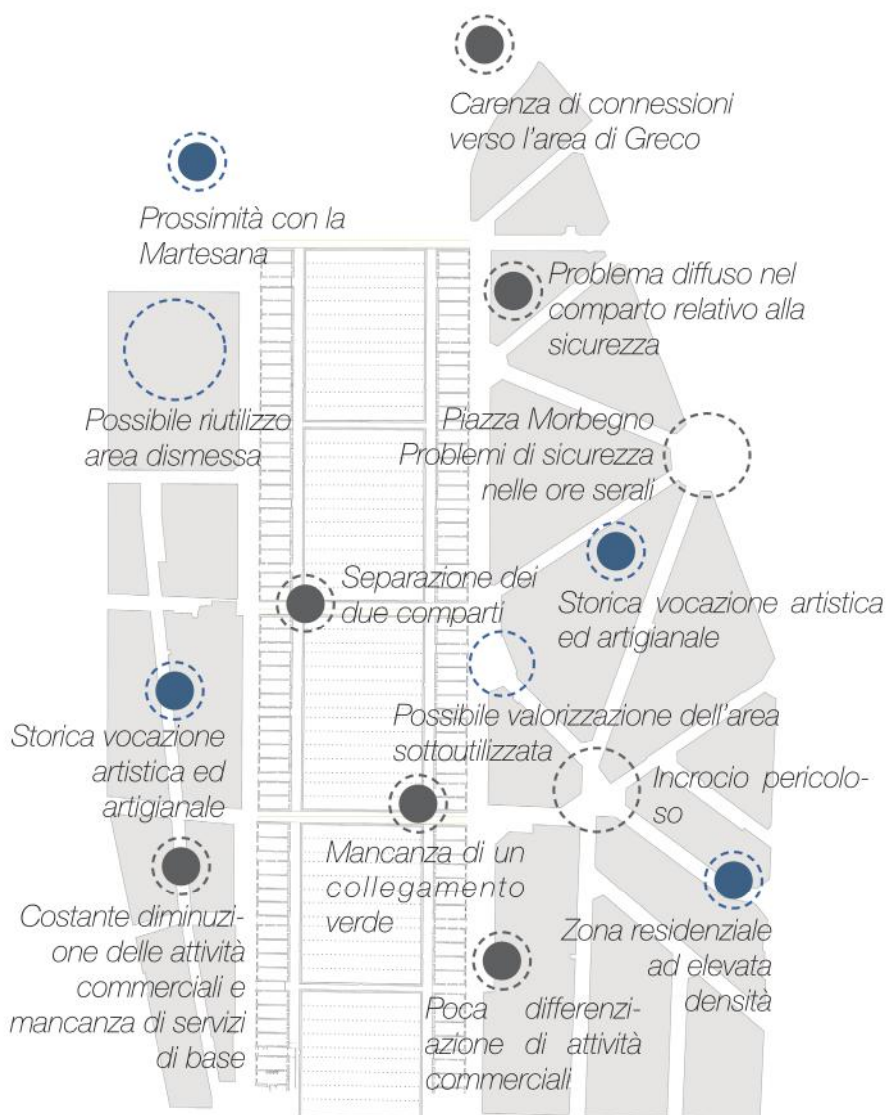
Carenza di connessioni verso l'area di Greco

Prossimità con la Martesana

Problema diffuso nel comparto relativo alla sicurezza

Possibile riutilizzo area dismessa

Piazza Morbegno Problemi di sicurezza nelle ore serali

Separazione dei due comparti

Storica vocazione artistica ed artigianale

Storica vocazione artistica ed artigianale

Possibile valorizzazione dell'area sottoutilizzata

Incrocio pericoloso

Mancanza di un collegamento verde

Costante diminuzione delle attività commerciali e mancanza di servizi di base

Zona residenziale ad elevata densità

Poca differenziazione di attività commerciali